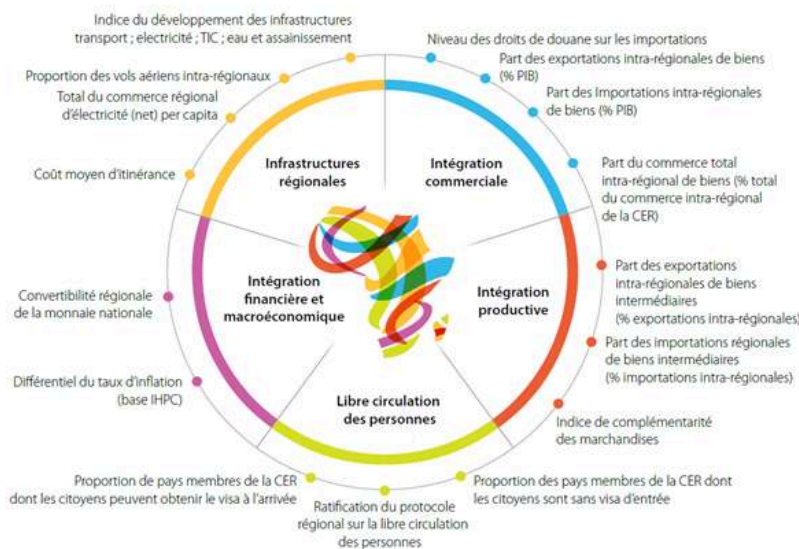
Indice du développement des infrastructures transport ; electricité ; TIC ; eau et assainissement

Proportion des vols aériens intra-régionaux

Total du commerce régional d'électricité (net) per capita

Coût moyen d'itinérance

Niveau des droits de douane sur les importations

Part des exportations intra-régionales de biens (% PIB)

Part des Importations intra-régionales de biens (% PIB)

Part du commerce total intra-régional de biens (% total du commerce intra-régional de la CER)

Infrastructures régionales

Intégration commerciale

Intégration financière et macroéconomique

Intégration productive

Libre circulation des personnes

Convertibilité régionale de la monnaie nationale

Différentiel du taux d'inflation (base IHPC)

Part des exportations intra-régionales de biens intermédiaires (% exportations intra-régionales)

Part des importations régionales de biens intermédiaires (% importations intra-régionales)

Indice de complémentarité des marchandises

Proportion de pays membres de la CER dont les citoyens peuvent obtenir le visa à l'arrivée

Ratification du protocole régional sur la libre circulation des personnes

Proportion des pays membres de la CER dont les citoyens sont sans visa d'entrée